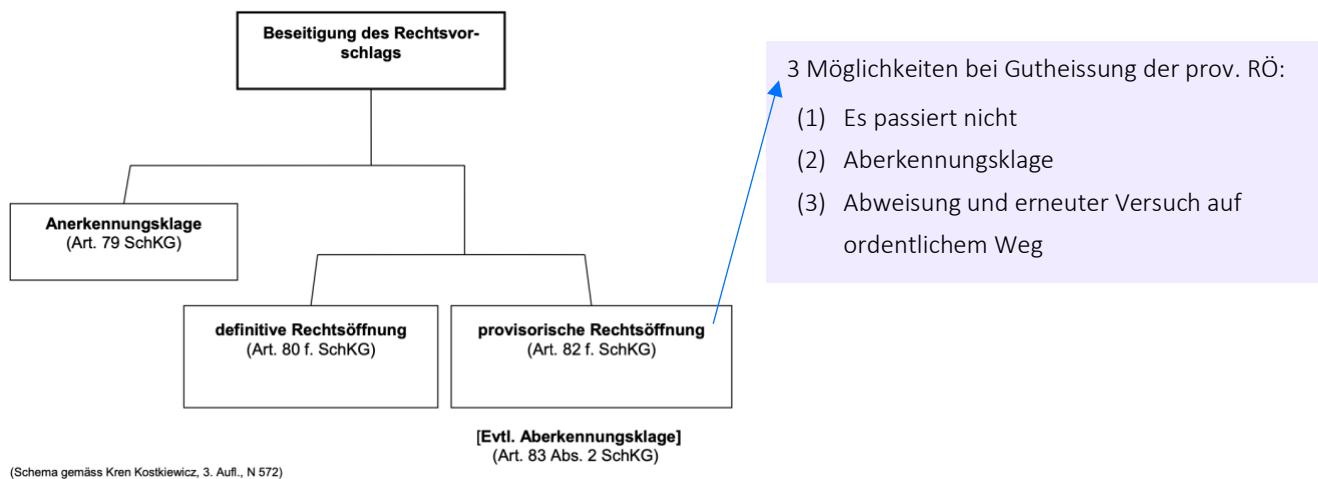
Beseitigung des Rechtsvorschlags

Anerkennungsklage
(Art. 79 SchKG)

definitive Rechtsöffnung
(Art. 80 f. SchKG)

provisorische Rechtsöffnung
(Art. 82 f. SchKG)

[Evtl. Aberkennungsklage]
(Art. 83 Abs. 2 SchKG)

(Schema gemäss Kren Kostkiewicz, 3. Aufl., N 572)

3 Möglichkeiten bei Gutheissung der prov. RÖ:

(1) Es passiert nicht

(2) Aberkennungsklage

(3) Abweisung und erneuter Versuch auf ordentlichem Weg